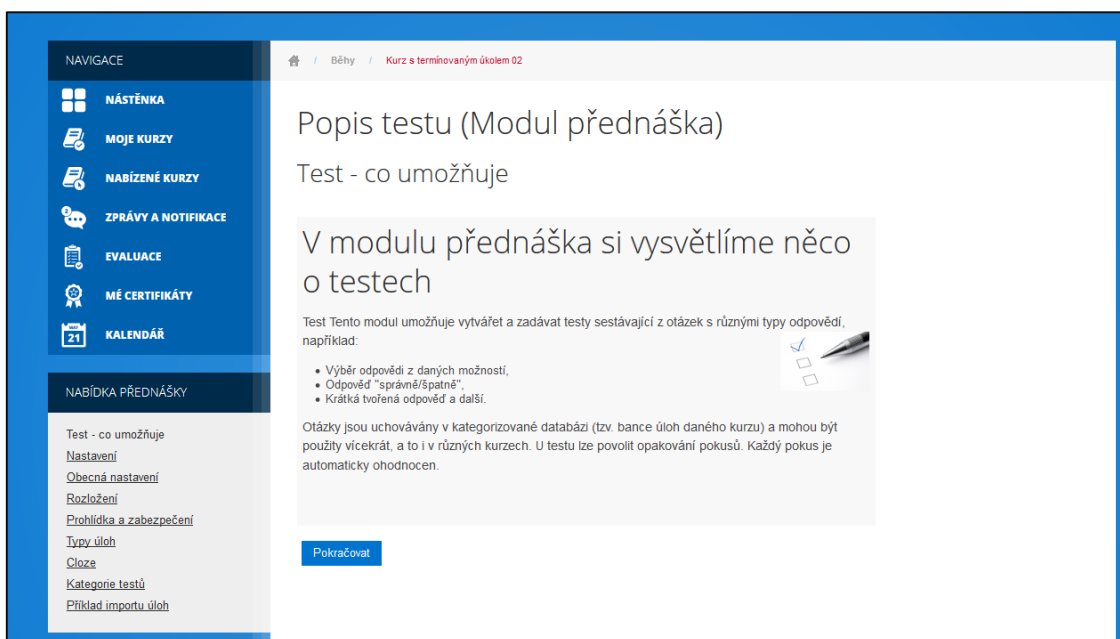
NAVIGACE

NÁSTĚNKA

MOJE KURZY

NABÍZENÉ KURZY

ZPRÁVY A NOTIFIKACE

EVALUACE

MÉ CERTIFIKÁTY

21 KALENDÁŘ

NABÍDKA PŘEDNÁŠKY

Test - co umožňuje
Nastavení
Obecná nastavení
Rozložení
Prohlídka a zabezpečení
Typy úloh
Cloze
Kategorie testů
Příklad importu úloh

/ Běhy / Kurz s termínovaným úkolem 02

Popis testu (Modul přednáška)

Test - co umožňuje

V modulu přednáška si vysvětlíme něco o testech

Test Tento modul umožňuje vytvářet a zadávat testy sestávající z otázek s různými typy odpovědí, například:

- Výběr odpovědi z daných možností,
- Odpověď "správně/špatně",
- Krátká tvořená odpověď a další.

Otázky jsou uchovávány v kategorizované databázi (tzv. bance úloh daného kurzu) a mohou být použity vícekrát, a to i v různých kurzech. U testu lze povolit opakování pokusů. Každý pokus je automaticky ohodnocen.

Pokračovat